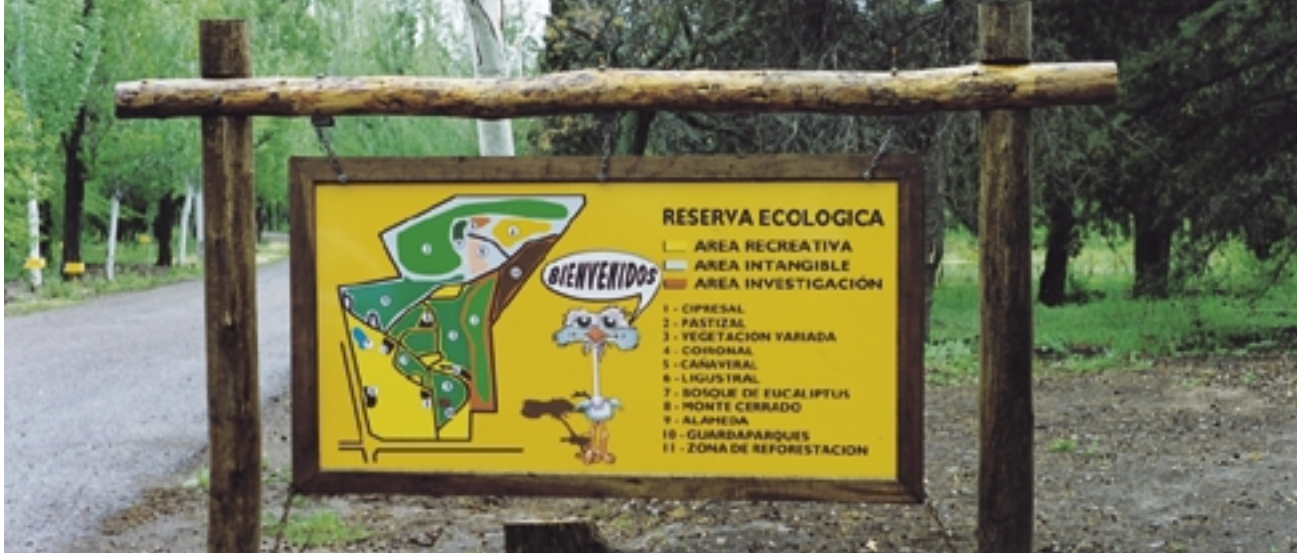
BIENVENIDOS

RESERVA ECOLOGICA
AREA RECREATIVA
AREA INTANGIBLE
AREA INVESTIGACIÓN

1 - CIPRESAL
2 - PASTIZAL
3 - VEGETACION VARIADA
4 - COIRONAL
5 - CAÑAVERAL
6 - LIGUSTRAL
7 - BOSQUE DE EUCALIPTUS
8 - MONTE CERRADO
9 - ALAMEDA
10 - GUARDAPARQUES
11 - ZONA DE REFORESTACION